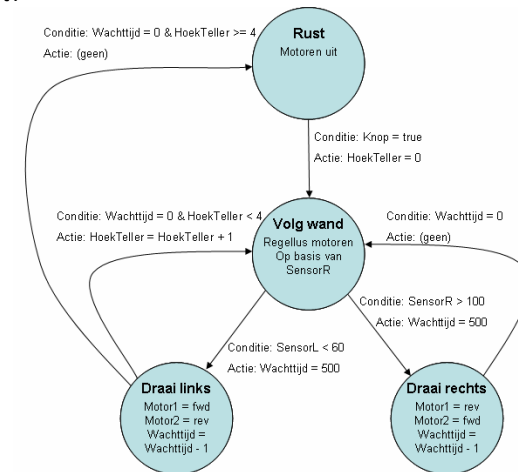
Conditie: Wachttijd = 0 & HoekTeller >= 4
Actie: (geen)

Rust
Motoren uit

Conditie: Knop = true
Actie: HoekTeller = 0

Conditie: Wachttijd = 0 & HoekTeller < 4
Actie: HoekTeller = HoekTeller + 1

Volg wand
Regellus motoren
Op basis van
SensorR

Conditie: Wachttijd = 0
Actie: (geen)

Conditie: SensorR > 100
Actie: Wachttijd = 500

Conditie: SensorL < 60
Actie: Wachttijd = 500

Draai links
Motor1 = fwd
Motor2 = rev
Wachttijd =
Wachttijd - 1

Draai rechts
Motor1 = rev
Motor2 = fwd
Wachttijd =
Wachttijd - 1